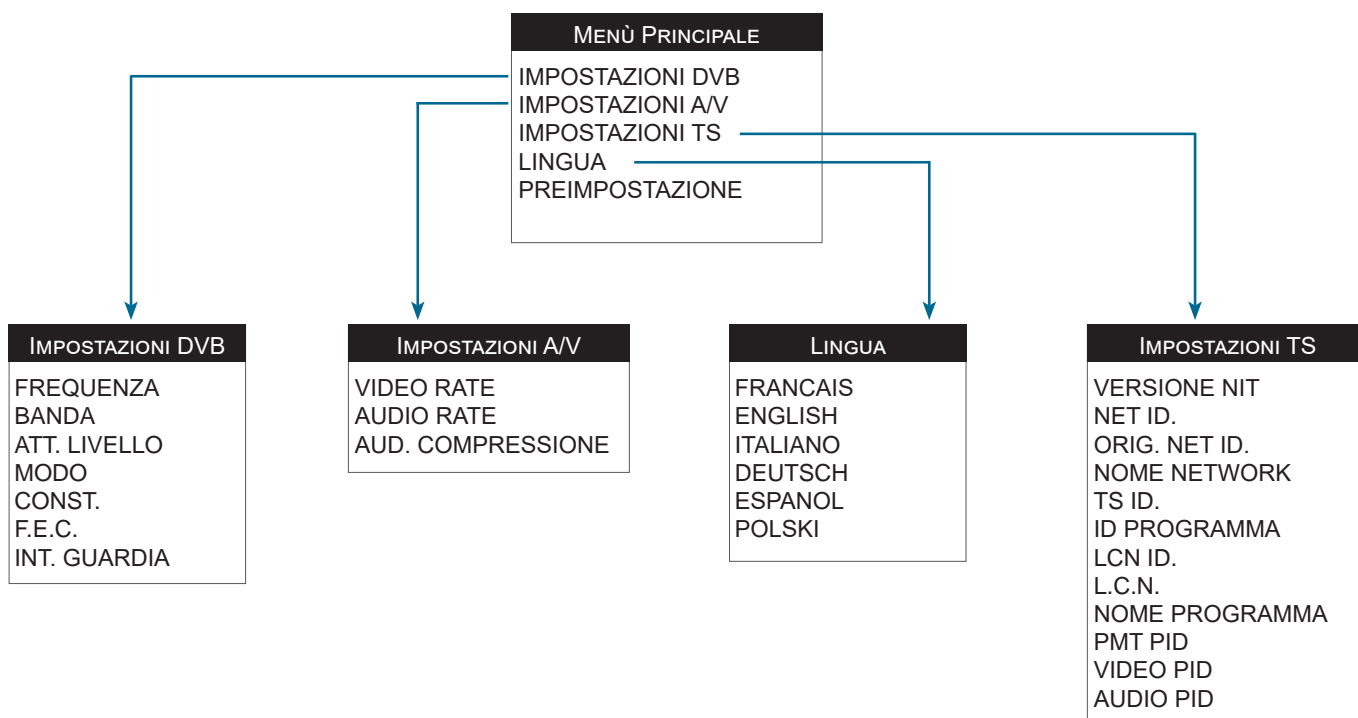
Menù Principale
IMPOSTAZIONI DVB
IMPOSTAZIONI A/V
IMPOSTAZIONI TS
LINGUA
PREIMPOSTAZIONE

Impostazioni DVB
FREQUENZA
BANDA
ATT. LIVELLO
MODO
CONST.
F.E.C.
INT. GUARDIA

Impostazioni A/V
VIDEO RATE
AUDIO RATE
AUD. COMPRESSIONE

Lingua
FRANCAIS
ENGLISH
ITALIANO
DEUTSCH
ESPANOL
POLSKI

Impostazioni TS
VERSIONE NIT
NET ID.
ORIG. NET ID.
NOME NETWORK
TS ID.
ID PROGRAMMA
LCN ID.
L.C.N.
NOME PROGRAMMA
PMT PID
VIDEO PID
AUDIO PID